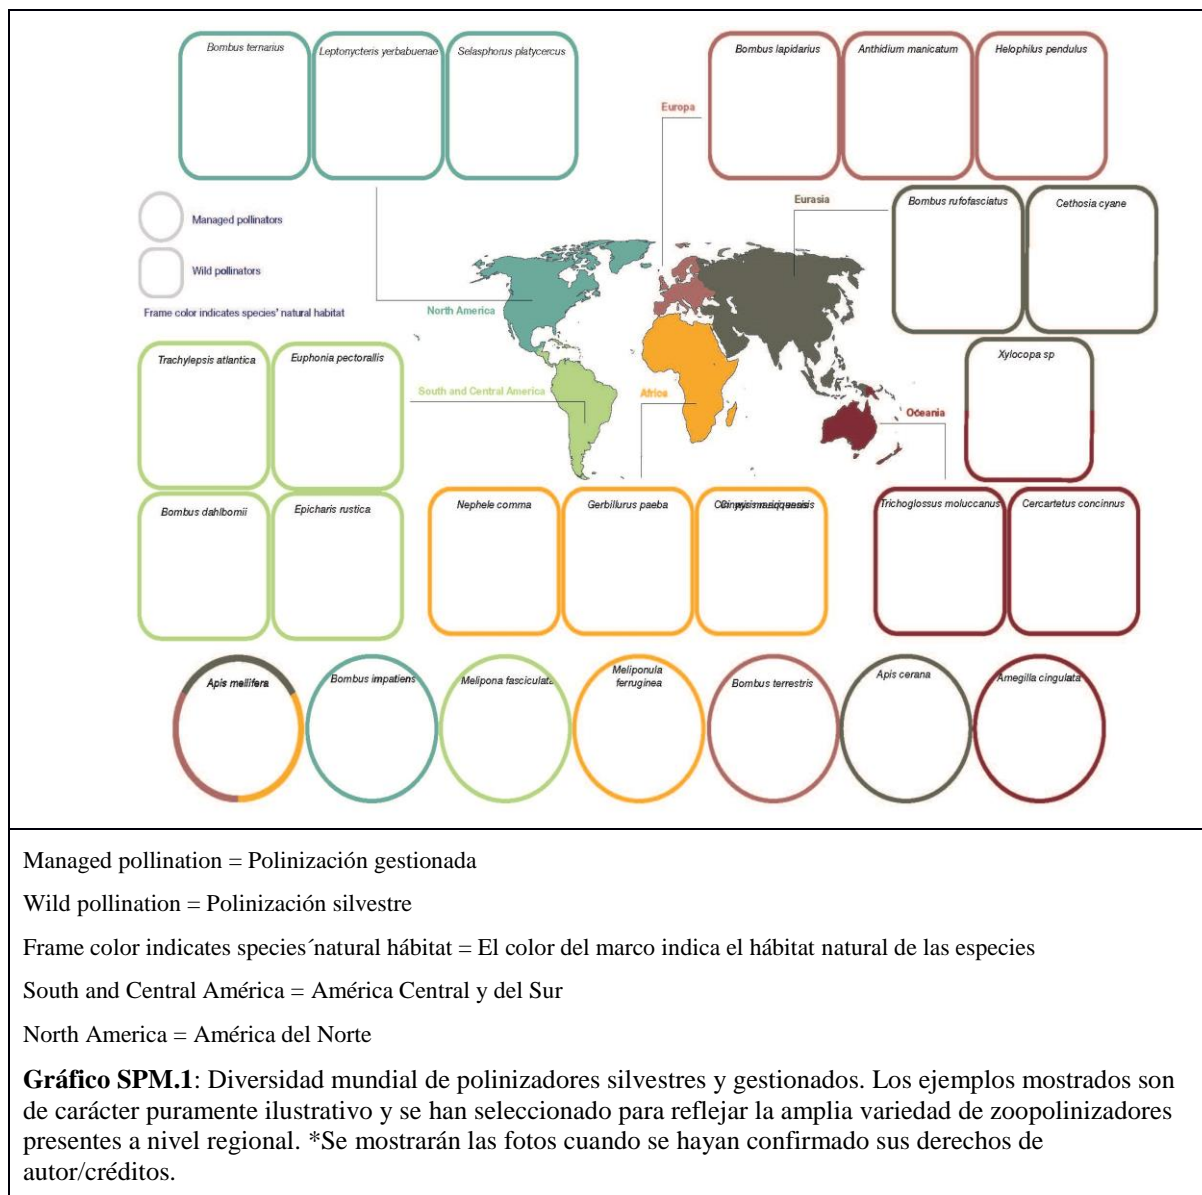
Bombus ternarius

Leptonycteris yerbabuenae

Selasphorus platycercus

Bombus lapidarius

Anthidium manicatum

Helophilus pendulus

Europa

Eurasia

Bombus rufofasciatus

Cethosia cyane

Managed pollinators

Wild pollinators

Frame color indicates species' natural habitat

North America

Xylocopa sp

Trachylepsis atlantica

Euphonia pectoralis

South and Central America

Africa

Oceania

Bombus dahlbomii

Epicharis rustica

Nephele comma

Gerbillurus paeba

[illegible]

Trichoglossus moluccanus

Cercartetus concinnus

Apis mellifera

Bombus impatiens

Melipona fasciculata

Meliponula ferruginea

Bombus terrestris

Apis cerana

Amegilla cingulata

Managed pollination = Polinización gestionada

Wild pollination = Polinización silvestre

Frame color indicates species´natural hábitat = El color del marco indica el hábitat natural de las especies

South and Central América = América Central y del Sur

North America = América del Norte

**Gráfico SPM.1**: Diversidad mundial de polinizadores silvestres y gestionados. Los ejemplos mostrados son de carácter puramente ilustrativo y se han seleccionado para reflejar la amplia variedad de zoopolinizadores presentes a nivel regional. *Se mostrarán las fotos cuando se hayan confirmado sus derechos de autor/créditos.